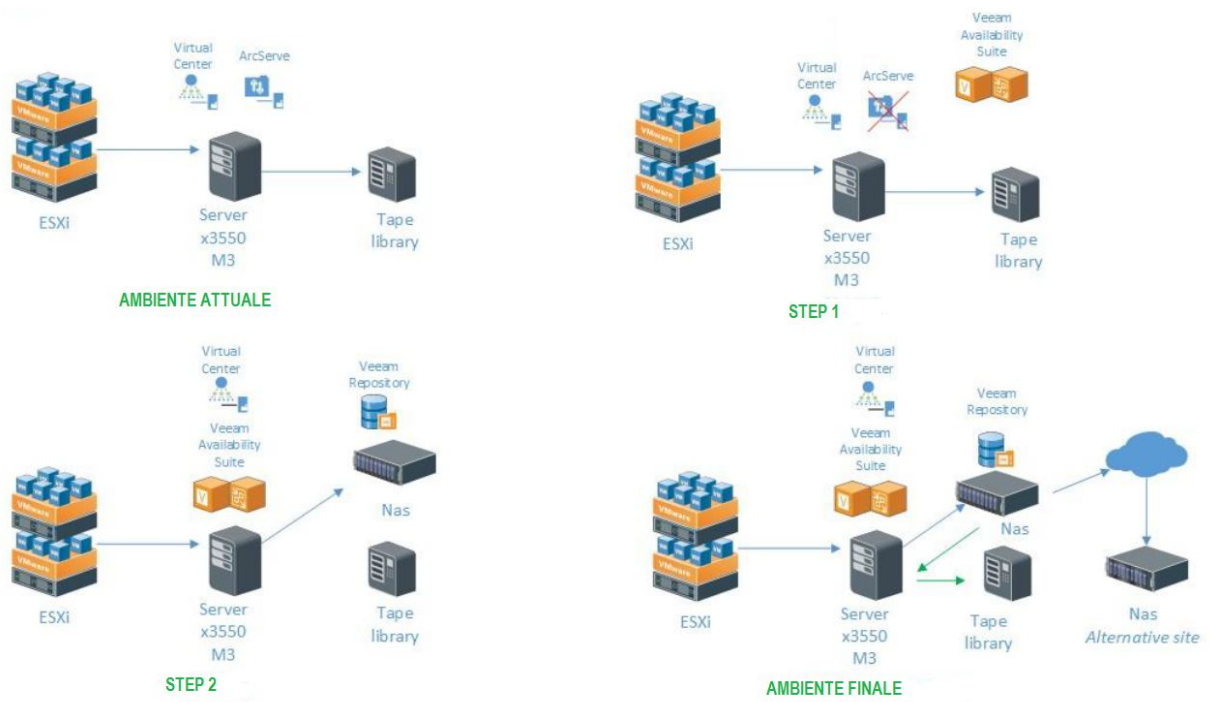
Virtual Center

ArcServe

ESXi

Server x3550 M3

Tape library

AMBIENTE ATTUALE

Veeam Availability Suite

Virtual Center

ArcServe

ESXi

Server x3550 M3

Tape library

STEP 1

Virtual Center

Veeam Repository

Veeam Availability Suite

Nas

ESXi

Server x3550 M3

Tape library

STEP 2

Virtual Center

Veeam Repository

Veeam Availability Suite

Nas

ESXi

Server x3550 M3

Tape library

Nas
Alternative site

AMBIENTE FINALE